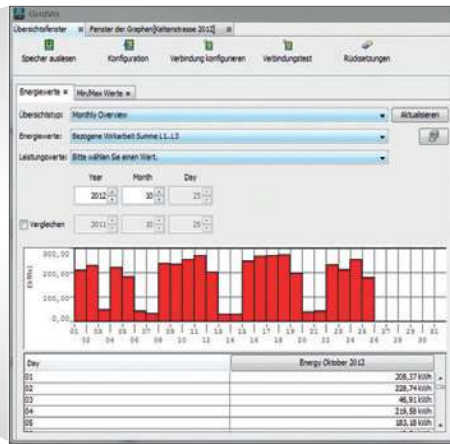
GridVis

Übersichtsfenster × Fenster der Graphen[Keltenstrasse 2012] ×

Speicher auslesen Konfiguration Verbindung konfigurieren Verbindungstest Rücksetzungen

Energiewerte × Min/Max Werte ×

Übersichtstyp: Monthly Overview Aktualisieren

Energiewerte: Bezogene Wirkarbeit Summe L1..L3

Leistungswerte: Bitte wählen Sie einen Wert.

Year Month Day

2012 10 25

Vergleichen 2011 10 25

300,00
200,00
100,00
0,00

kWh

01 03 05 07 09 11 13 15 17 19 21 23 25 27 29 31
02 04 06 08 10 12 14 16 18 20 22 24 26 28 30

| Day | Energy Oktober 2012 |
|---|---|
| 01 | 208,37 kWh |
| 02 | 228,74 kWh |
| 03 | 46,91 kWh |
| 04 | 219,58 kWh |
| 05 | 183,18 kWh |